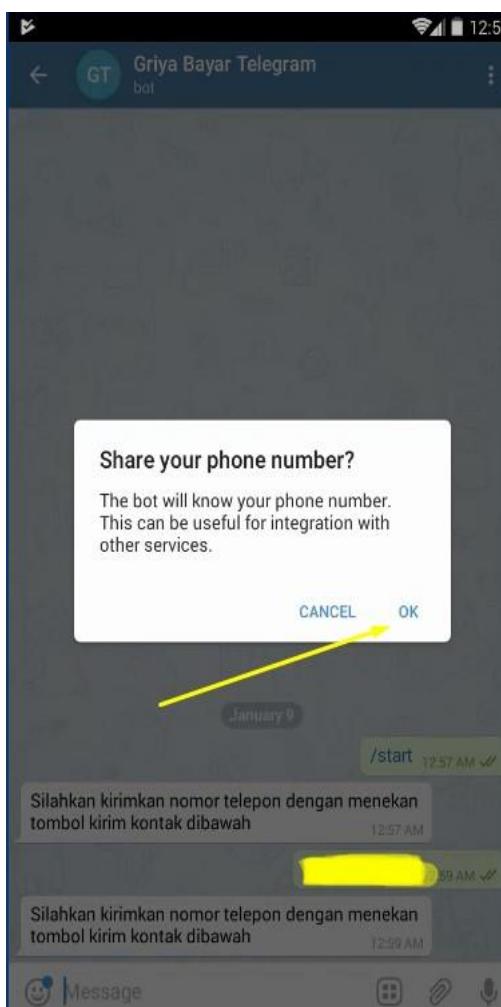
12:5

GT Griya Bayar Telegram
bot

Share your phone number?

The bot will know your phone number. This can be useful for integration with other services.

CANCEL OK

January 9

/start 12:57 AM

Silahkan kirimkan nomor telepon dengan menekan tombol kirim kontak dibawah 12:57 AM

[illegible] 59 AM

Silahkan kirimkan nomor telepon dengan menekan tombol kirim kontak dibawah 12:59 AM

Message